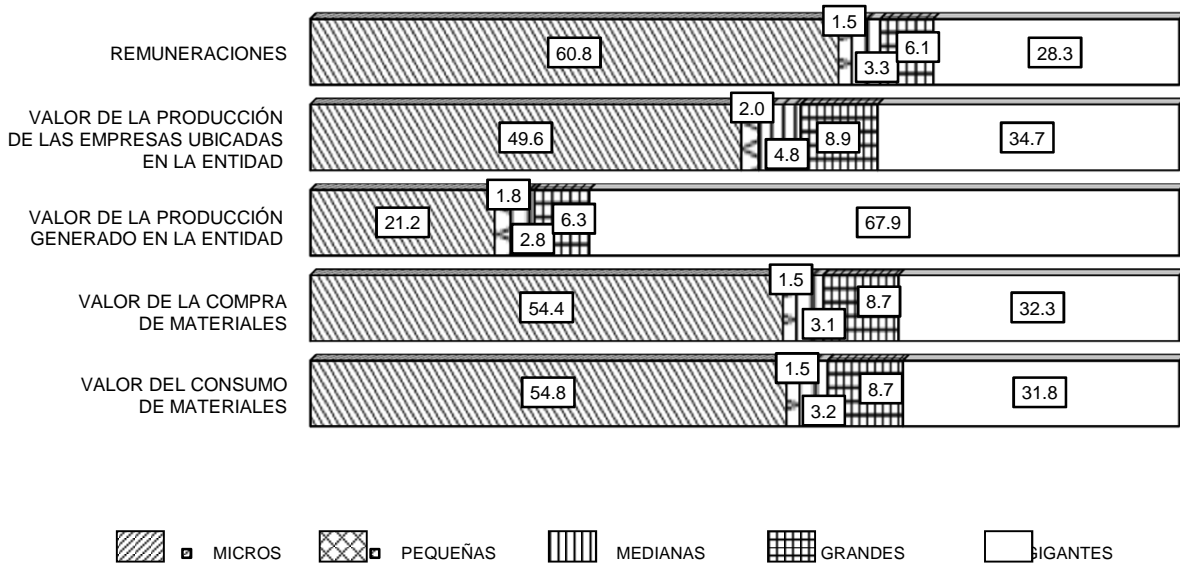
REMUNERACIONES
60.8
1.5
3.3
6.1
28.3

VALOR DE LA PRODUCCIÓN DE LAS EMPRESAS UBICADAS EN LA ENTIDAD
49.6
2.0
4.8
8.9
34.7

VALOR DE LA PRODUCCIÓN GENERADO EN LA ENTIDAD
21.2
1.8
2.8
6.3
67.9

VALOR DE LA COMPRA DE MATERIALES
54.4
1.5
3.1
8.7
32.3

VALOR DEL CONSUMO DE MATERIALES
54.8
1.5
3.2
8.7
31.8

MICROS PEQUEÑAS MEDIANAS GRANDES GIGANTES